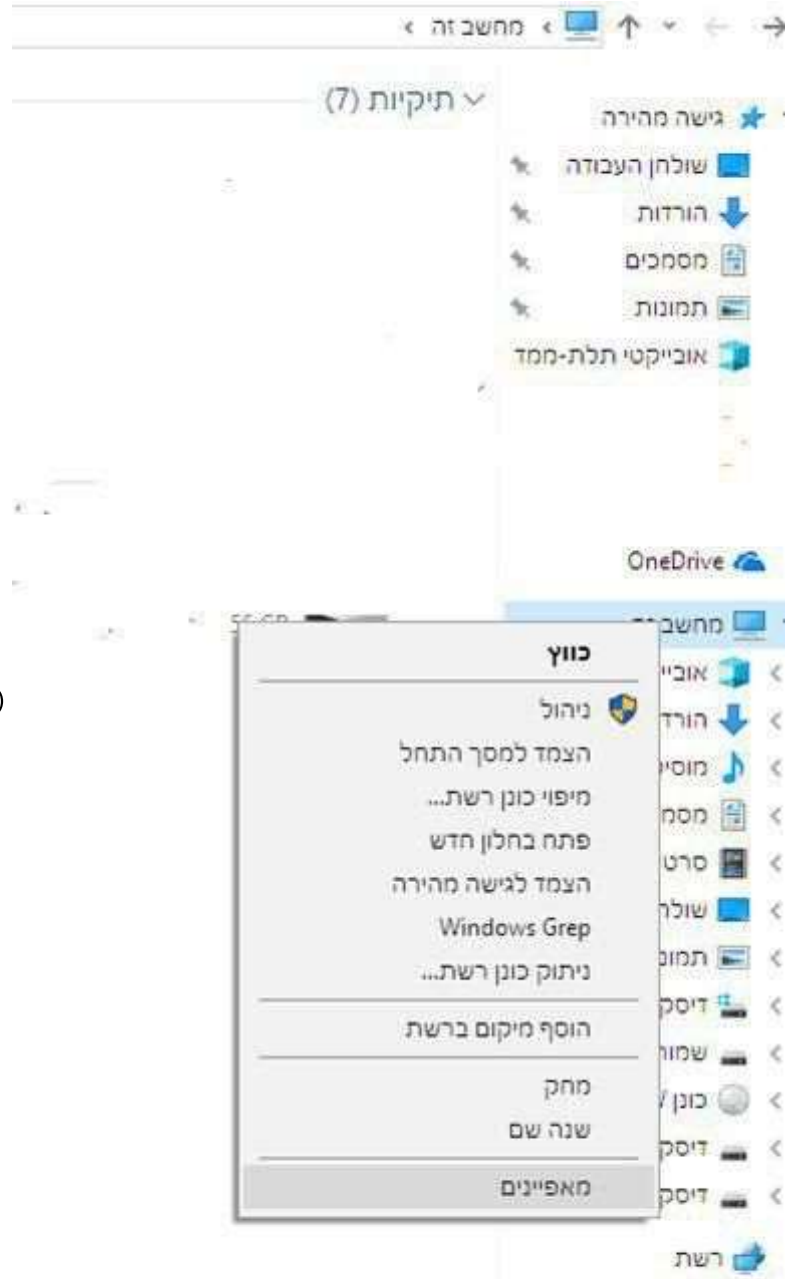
מחשב זה >

תיקיות (7)

גישה מהירה
שולחן העבודה
הורדות
מסמכים
תמונות
אובייקטי תלת-ממד

OneDrive

מחשב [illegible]
אובי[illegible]
הורד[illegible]
מוסי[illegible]
מסמ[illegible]
סרט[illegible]
שולח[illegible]
תמונ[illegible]
דיסק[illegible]
שמור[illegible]
כונן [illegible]
דיסק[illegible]
דיסק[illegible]
רשת

כווץ
ניהול
הצמד למסך התחל
מיפוי כונן רשת...
פתח בחלון חדש
הצמד לגישה מהירה
Windows Grep
ניתוק כונן רשת...
הוסף מיקום ברשת
מחק
שנה שם
מאפיינים